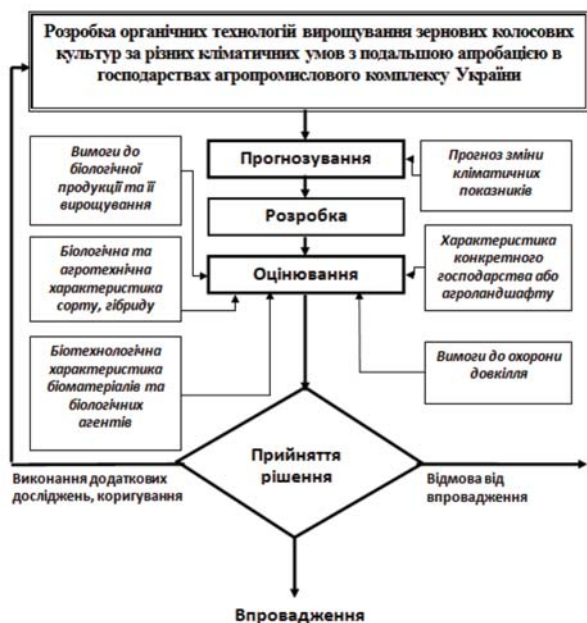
Розробка органічних технологій вирощування зернових колосових культур за різних кліматичних умов з подальшою апробацією в господарствах агропромислового комплексу України

Вимоги до біологічної продукції та її вирощування

Прогнозування

Прогноз зміни кліматичних показників

Розробка

Біологічна та агротехнічна характеристика сорту, гібриду

Оцінювання

Характеристика конкретного господарства або агроландшафту

Біотехнологічна характеристика біоматеріалів та біологічних агентів

Вимоги до охорони довкілля

Прийняття рішення

Виконання додаткових досліджень, коригування

Відмова від впровадження

Впровадження